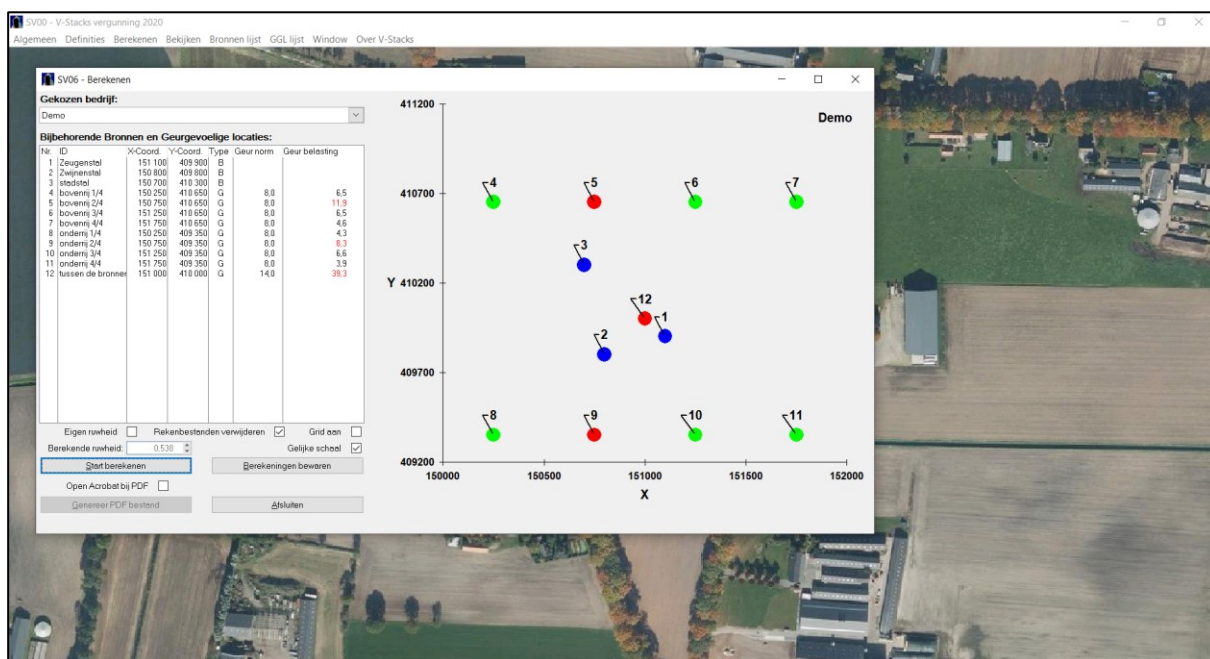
SV00 - V-Stacks vergunning 2020

Algemeen Definities Berekenen Bekijken Bronnen lijst GGL lijst Window Over V-Stacks

SV06 - Berekenen

Gekozen bedrijf:

Demo

Bijbehorende Bronnen en Geurgevoelige locaties:

| Nr. | ID | X-Coord. | Y-Coord. | Type | Geur norm | Geur belasting |
|---|---|---|---|---|---|---|
| 1 | Zeugenstal | 151 100 | 409 900 | B | | |
| 2 | Zwijnenstal | 150 800 | 409 800 | B | | |
| 3 | stadstal | 150 700 | 410 300 | B | | |
| 4 | bovenrij 1/4 | 150 250 | 410 650 | G | 8,0 | 6,5 |
| 5 | bovenrij 2/4 | 150 750 | 410 650 | G | 8,0 | 11,9 |
| 6 | bovenrij 3/4 | 151 250 | 410 650 | G | 8,0 | 6,5 |
| 7 | bovenrij 4/4 | 151 750 | 410 650 | G | 8,0 | 4,6 |
| 8 | onderrij 1/4 | 150 250 | 409 350 | G | 8,0 | 4,3 |
| 9 | onderrij 2/4 | 150 750 | 409 350 | G | 8,0 | 8,3 |
| 10 | onderrij 3/4 | 151 250 | 409 350 | G | 8,0 | 6,6 |
| 11 | onderrij 4/4 | 151 750 | 409 350 | G | 8,0 | 3,9 |
| 12 | tussen de bronnen | 151 000 | 410 000 | G | 14,0 | 39,3 |

Eigen ruwheid
Rekenbestanden verwijderen
Grid aan
Berekende ruwheid: 0.538
Gelijke schaal
Start berekenen
Berekeningen bewaren
Open Acrobat bij PDF
Genereer PDF bestand
Afsluiten

Demo

411200
410700
Y 410200
409700
409200
150000 150500 151000 151500 152000
X

4 5 6 7 3 12 1 2 8 9 10 11